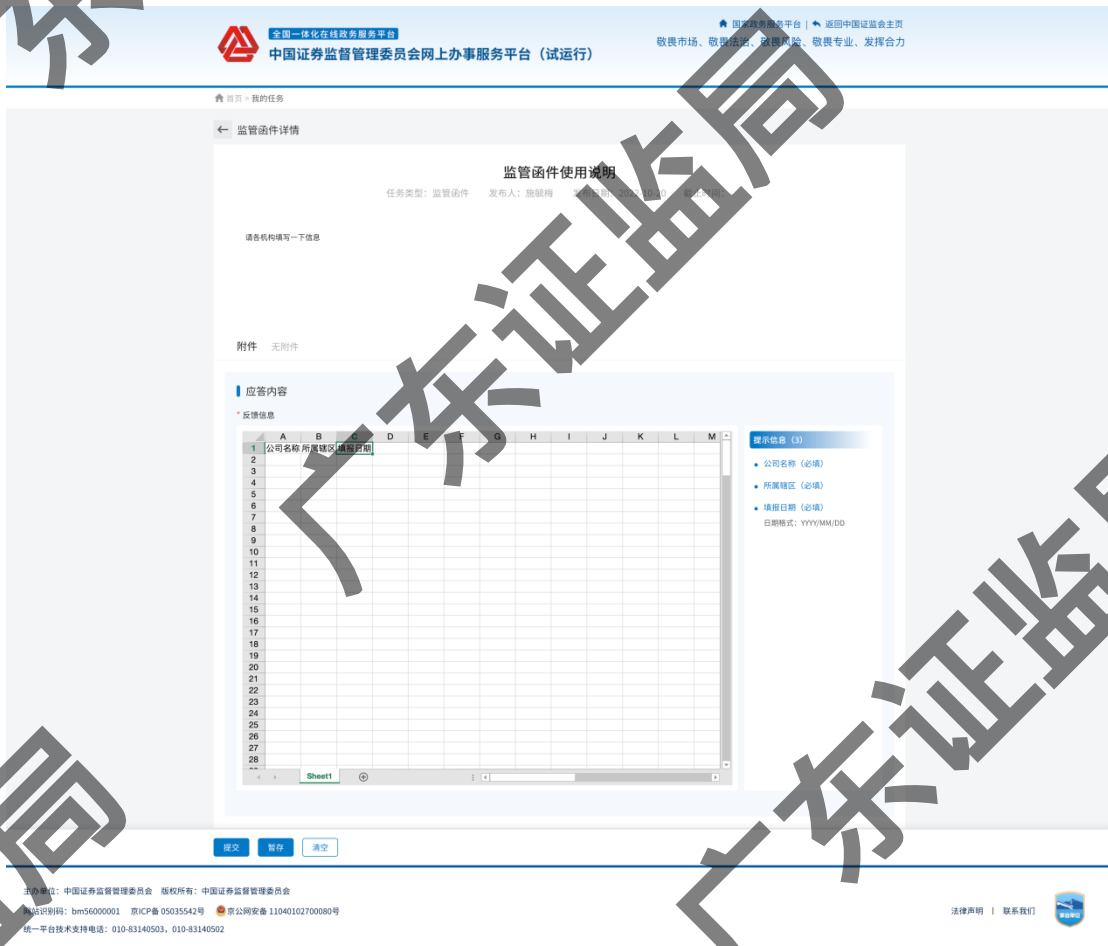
全国一体化在线政务服务平台
中国证券监督管理委员会网上办事服务平台（试运行）

国家政务服务平台 | 返回中国证监会主页
敬畏市场、敬畏法治、敬畏风险、敬畏专业、发挥合力

首页 > 我的任务

监管函件详情

监管函件使用说明

任务类型：监管函件　发布人：施毓梅　发布日期：2022-10-20　截止日期：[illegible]

请各机构填写一下信息

附件　无附件

应答内容

* 反馈信息

|  | A | B | C | D | E | F | G | H | I | J | K | L | M |
|---|---|---|---|---|---|---|---|---|---|---|---|---|---|
| 1 | 公司名称 | 所属辖区 | 填报日期 |  |  |  |  |  |  |  |  |  |  |
| 2 |  |  |  |  |  |  |  |  |  |  |  |  |  |
| 3 |  |  |  |  |  |  |  |  |  |  |  |  |  |
| 4 |  |  |  |  |  |  |  |  |  |  |  |  |  |
| 5 |  |  |  |  |  |  |  |  |  |  |  |  |  |
| 6 |  |  |  |  |  |  |  |  |  |  |  |  |  |
| 7 |  |  |  |  |  |  |  |  |  |  |  |  |  |
| 8 |  |  |  |  |  |  |  |  |  |  |  |  |  |
| 9 |  |  |  |  |  |  |  |  |  |  |  |  |  |
| 10 |  |  |  |  |  |  |  |  |  |  |  |  |  |
| 11 |  |  |  |  |  |  |  |  |  |  |  |  |  |
| 12 |  |  |  |  |  |  |  |  |  |  |  |  |  |
| 13 |  |  |  |  |  |  |  |  |  |  |  |  |  |
| 14 |  |  |  |  |  |  |  |  |  |  |  |  |  |
| 15 |  |  |  |  |  |  |  |  |  |  |  |  |  |
| 16 |  |  |  |  |  |  |  |  |  |  |  |  |  |
| 17 |  |  |  |  |  |  |  |  |  |  |  |  |  |
| 18 |  |  |  |  |  |  |  |  |  |  |  |  |  |
| 19 |  |  |  |  |  |  |  |  |  |  |  |  |  |
| 20 |  |  |  |  |  |  |  |  |  |  |  |  |  |
| 21 |  |  |  |  |  |  |  |  |  |  |  |  |  |
| 22 |  |  |  |  |  |  |  |  |  |  |  |  |  |
| 23 |  |  |  |  |  |  |  |  |  |  |  |  |  |
| 24 |  |  |  |  |  |  |  |  |  |  |  |  |  |
| 25 |  |  |  |  |  |  |  |  |  |  |  |  |  |
| 26 |  |  |  |  |  |  |  |  |  |  |  |  |  |
| 27 |  |  |  |  |  |  |  |  |  |  |  |  |  |
| 28 |  |  |  |  |  |  |  |  |  |  |  |  |  |

Sheet1

提示信息（3）
• 公司名称（必填）
• 所属辖区（必填）
• 填报日期（必填）
日期格式：YYYY/MM/DD

提交　暂存　清空

主办单位：中国证券监督管理委员会　版权所有：中国证券监督管理委员会
网站识别码：bm56000001　京ICP备 05035542号　京公网安备 11040102700080号
统一平台技术支持电话：010-83140503，010-83140502

法律声明 | 联系我们

广东证监局　广东证监局　广东证监局